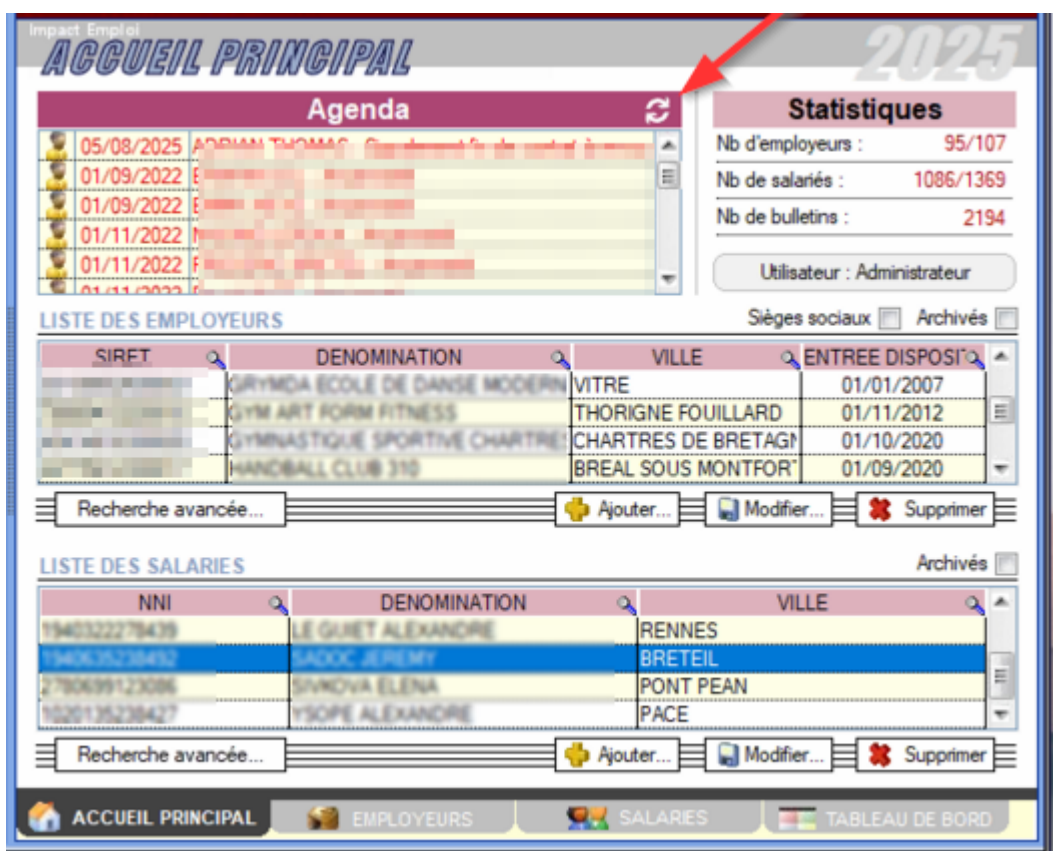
Impact Emploi
ACCUEIL PRINCIPAL
2025

Agenda

| | |
|---|---|
| 05/08/2025 | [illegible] |
| 01/09/2022 | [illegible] |
| 01/09/2022 | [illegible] |
| 01/11/2022 | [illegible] |
| 01/11/2022 | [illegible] |
| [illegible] | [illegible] |

Statistiques

Nb d'employeurs : 95/107
Nb de salariés : 1086/1369
Nb de bulletins : 2194

Utilisateur : Administrateur

LISTE DES EMPLOYEURS
Sièges sociaux Archivés

| SIRET | DENOMINATION | VILLE | ENTREE DISPOSI |
|---|---|---|---|
| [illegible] | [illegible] | VITRE | 01/01/2007 |
| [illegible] | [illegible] | THORIGNE FOUILLARD | 01/11/2012 |
| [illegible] | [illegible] | CHARTRES DE BRETAGN | 01/10/2020 |
| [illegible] | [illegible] | BREAL SOUS MONTFORT | 01/09/2020 |

Recherche avancée... Ajouter... Modifier... Supprimer

LISTE DES SALARIES
Archivés

| NNI | DENOMINATION | VILLE |
|---|---|---|
| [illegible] | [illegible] | RENNES |
| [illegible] | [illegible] | BRETEIL |
| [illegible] | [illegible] | PONT PEAN |
| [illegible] | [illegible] | PACE |

Recherche avancée... Ajouter... Modifier... Supprimer

ACCUEIL PRINCIPAL EMPLOYEURS SALARIES TABLEAU DE BORD